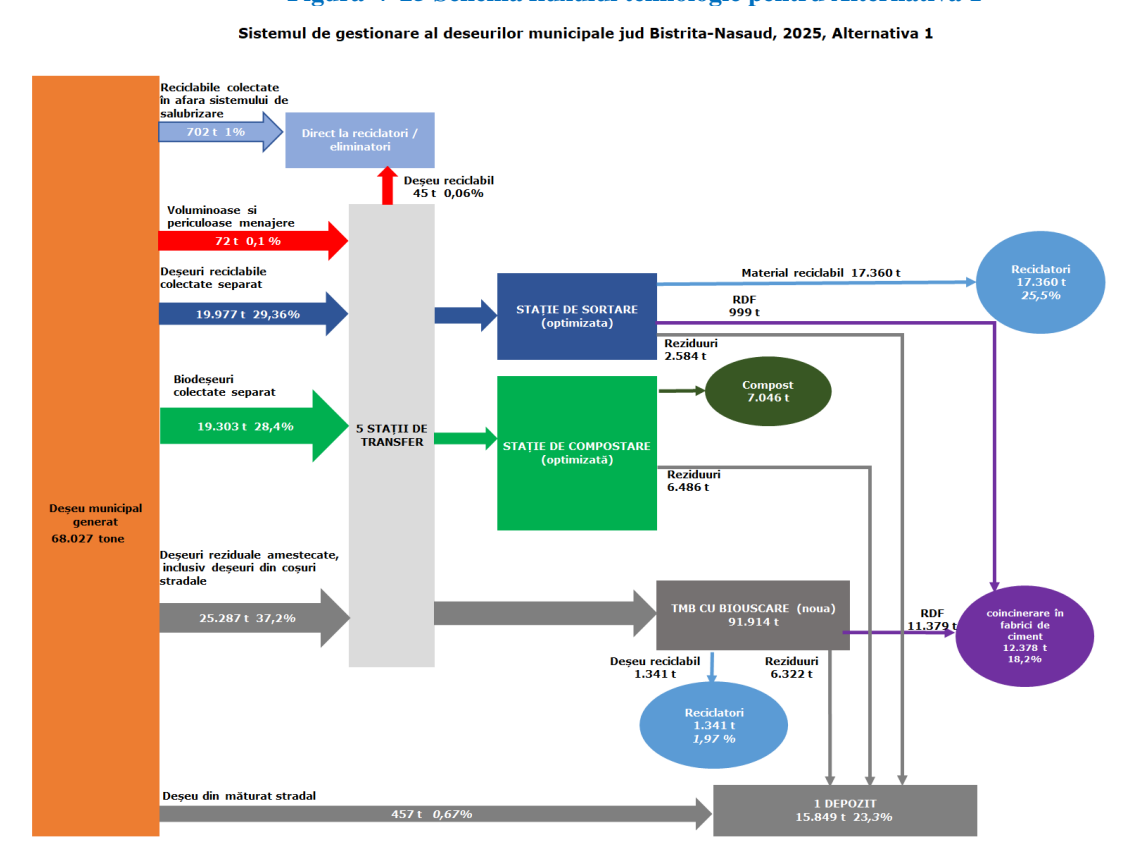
Sistemul de gestionare al deseurilor municipale jud Bistrita-Nasaud, 2025, Alternativa 1

Deşeu municipal generat
68.027 tone

Reciclabile colectate în afara sistemului de salubrizare
702 t 1%

Direct la reciclatori / eliminatori

Deşeu reciclabil
45 t 0,06%

Voluminoase si periculoase menajere
72 t 0,1 %

Deşeuri reciclabile colectate separat
19.977 t 29,36%

Biodeşeuri colectate separat
19.303 t 28,4%

5 STAŢII DE TRANSFER

STAŢIE DE SORTARE
(optimizata)

Material reciclabil 17.360 t

RDF
999 t

Reciclatori
17.360 t
25,5%

Reziduuri
2.584 t

Compost
7.046 t

STAŢIE DE COMPOSTARE
(optimizată)

Reziduuri
6.486 t

Deşeuri reziduale amestecate, inclusiv deşeuri din coşuri stradale
25.287 t 37,2%

TMB CU BIOUSCARE (noua)
91.914 t

RDF
11.379 t

coincinerare în fabrici de ciment
12.378 t
18,2%

Deşeu reciclabil
1.341 t

Reziduuri
6.322 t

Reciclatori
1.341 t
1,97 %

Deşeu din măturat stradal
457 t 0,67%

1 DEPOZIT
15.849 t 23,3%